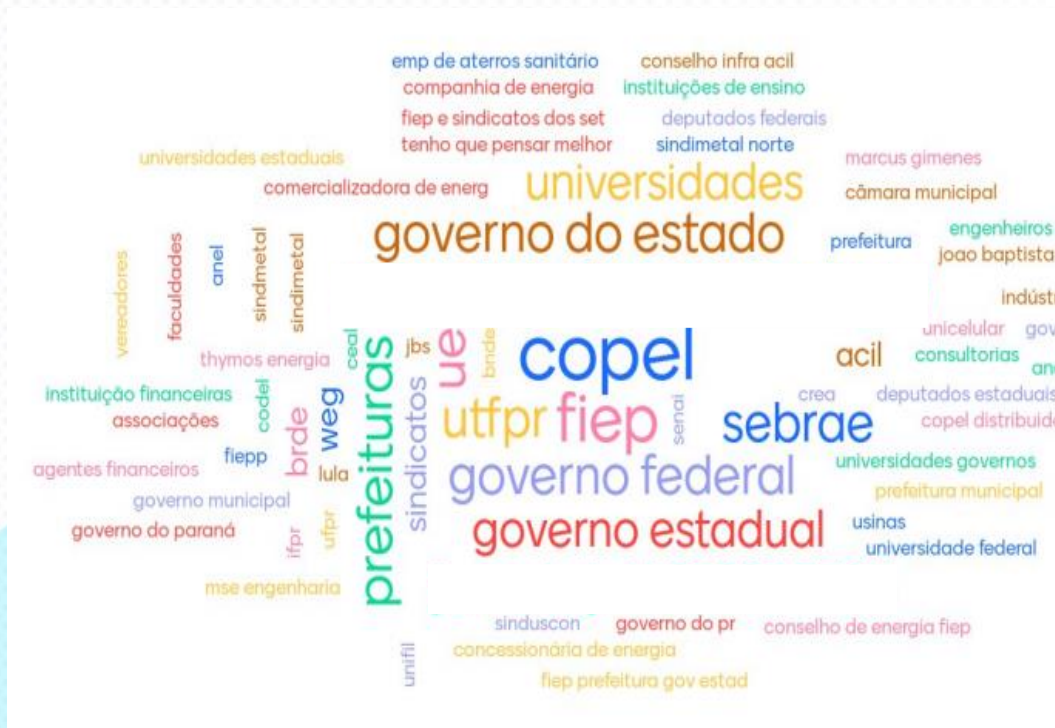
emp de aterros sanitário
conselho infra acil
companhia de energia
instituições de ensino
fiep e sindicatos dos set
deputados federais
tenho que pensar melhor
sindimetal norte
universidades estaduais
marcus gimenes
comercializadora de energ
universidades
câmara municipal
governo do estado
prefeitura
engenheiros
joao baptista
indústr
vereadores
faculdades
anel
sindmetal
sindimetal
unicelular
gov
thymos energia
ceal
jbs
ue
bnde
copel
acil
consultorias
an
instituição financeiras
codel
prefeituras
crea
deputados estaduais
associações
weg
sindicatos
utfpr
fiep
senai
sebrae
copel distribuid
brde
fiepp
agentes financeiros
lula
governo federal
universidades governos
governo municipal
prefeitura municipal
governo do paraná
ifpr
utfpr
governo estadual
usinas
universidade federal
mse engenharia
sinduscon
governo do pr
conselho de energia fiep
unifil
concessionária de energia
fiep prefeitura gov estad